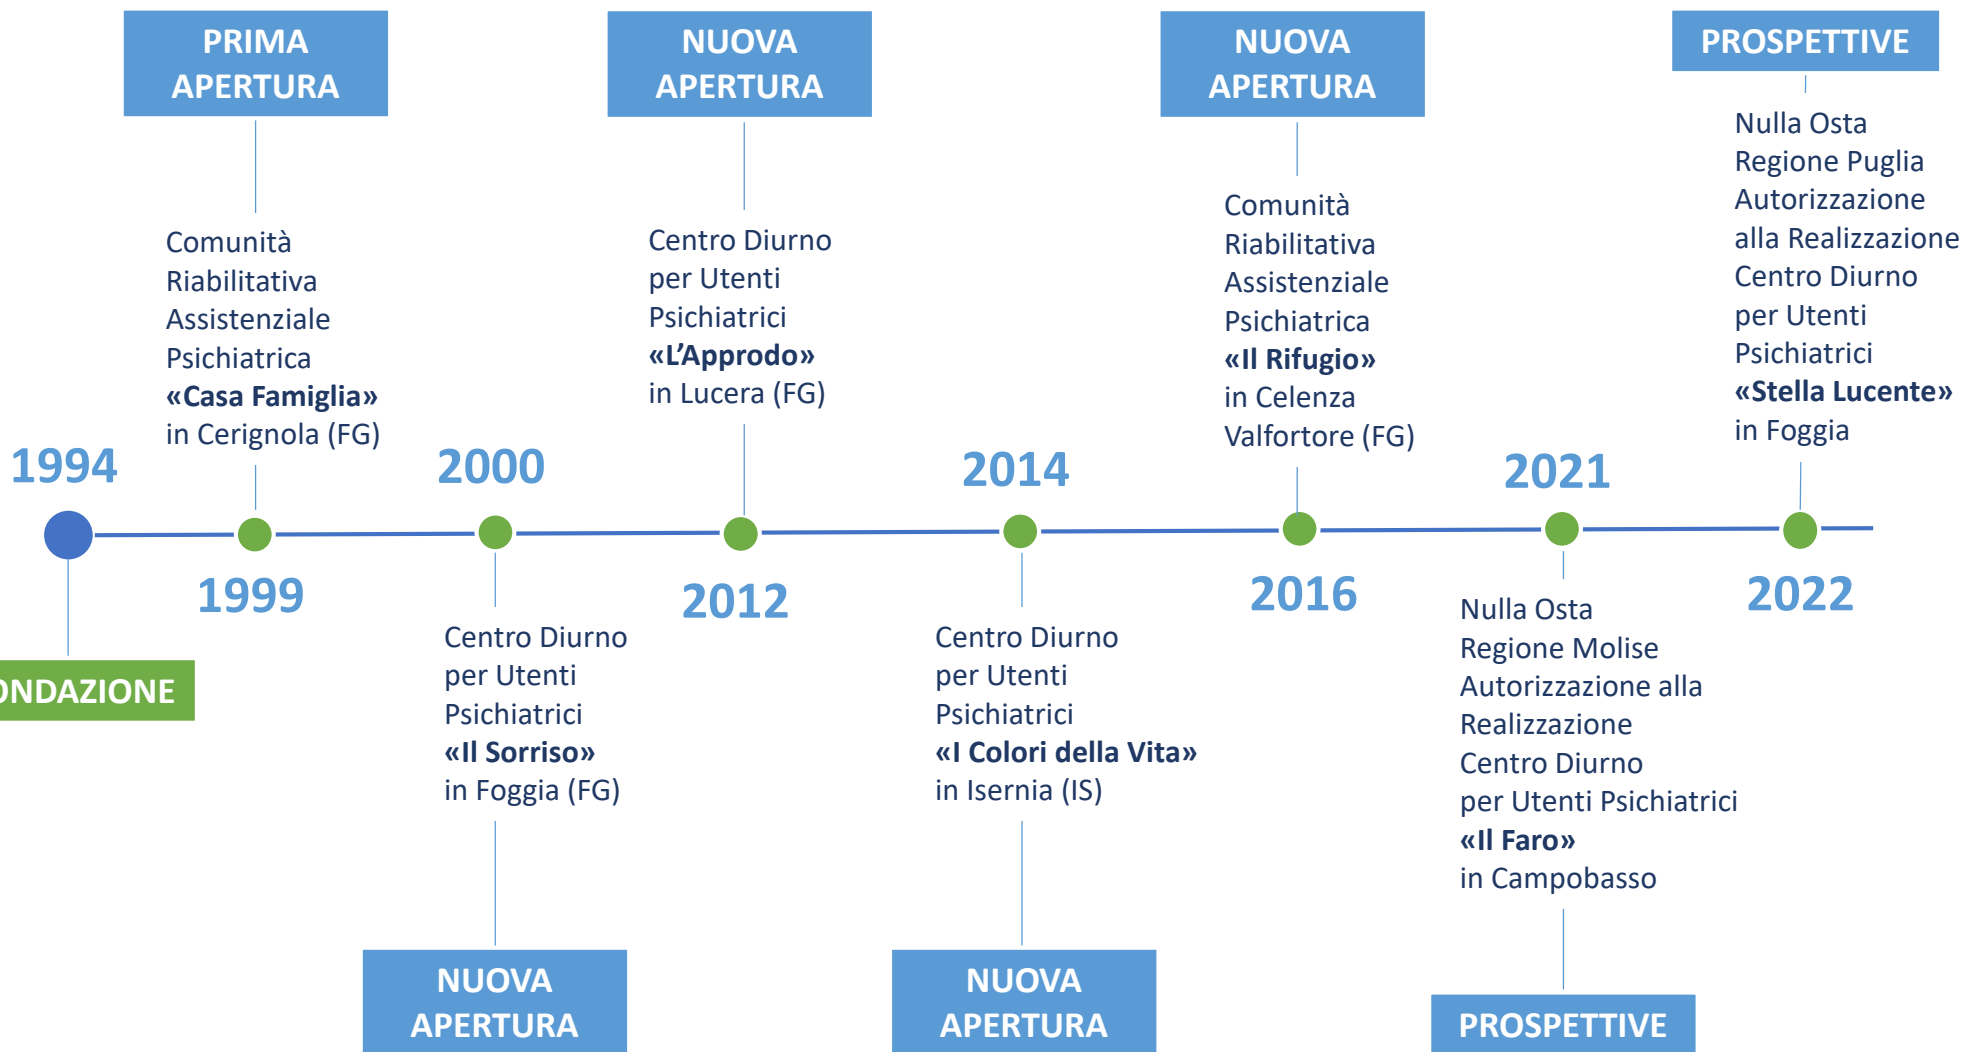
PRIMA APERTURA

Comunità Riabilitativa Assistenziale Psichiatrica **«Casa Famiglia»** in Cerignola (FG)

NUOVA APERTURA

Centro Diurno per Utenti Psichiatrici **«L'Approdo»** in Lucera (FG)

NUOVA APERTURA

Comunità Riabilitativa Assistenziale Psichiatrica **«Il Rifugio»** in Celenza Valfortore (FG)

PROSPETTIVE

Nulla Osta Regione Puglia Autorizzazione alla Realizzazione Centro Diurno per Utenti Psichiatrici **«Stella Lucente»** in Foggia

1994

2000

2014

2021

1999

2012

2016

2022

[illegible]NDAZIONE

Centro Diurno per Utenti Psichiatrici **«Il Sorriso»** in Foggia (FG)

NUOVA APERTURA

Centro Diurno per Utenti Psichiatrici **«I Colori della Vita»** in Isernia (IS)

NUOVA APERTURA

Nulla Osta Regione Molise Autorizzazione alla Realizzazione Centro Diurno per Utenti Psichiatrici **«Il Faro»** in Campobasso

PROSPETTIVE